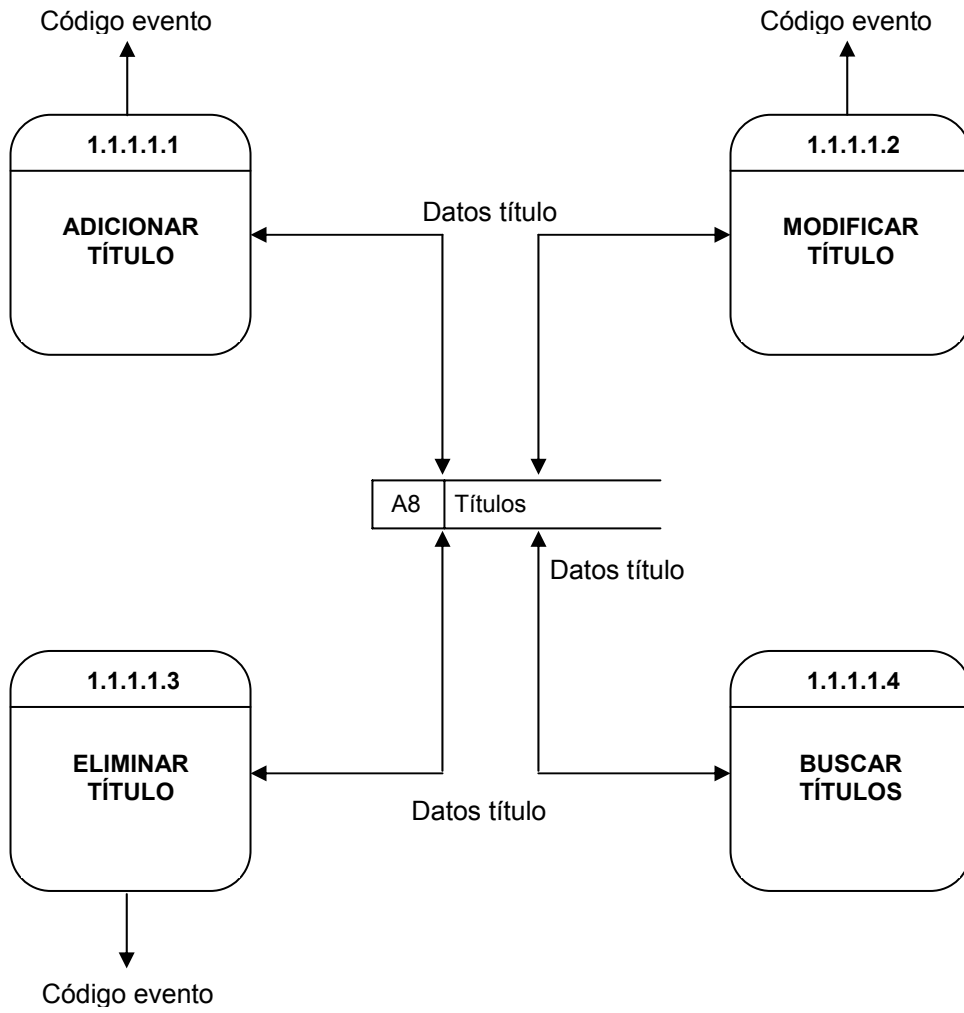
Código evento

Código evento

1.1.1.1.1

ADICIONAR TÍTULO

Datos título

1.1.1.1.2

MODIFICAR TÍTULO

A8 | Títulos

Datos título

1.1.1.1.3

ELIMINAR TÍTULO

Datos título

1.1.1.1.4

BUSCAR TÍTULOS

Código evento